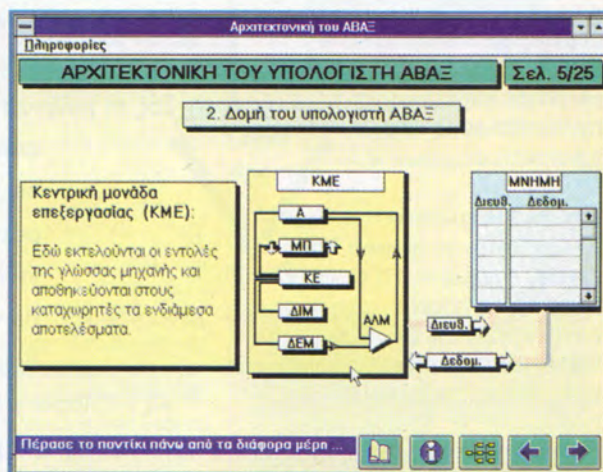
Αρχιτεκτονική του ΑΒΑΞ

Πληροφορίες

ΑΡΧΙΤΕΚΤΟΝΙΚΗ ΤΟΥ ΥΠΟΛΟΓΙΣΤΗ ΑΒΑΞ

Σελ. 5/25

2. Δομή του υπολογιστή ΑΒΑΞ

Κεντρική μονάδα επεξεργασίας (ΚΜΕ):

Εδώ εκτελούνται οι εντολές της γλώσσας μηχανής και αποθηκεύονται στους καταχωρητές τα ενδιάμεσα αποτελέσματα.

ΚΜΕ

Α

ΜΠ

ΚΕ

ΔΙΜ

ΔΕΜ

ΑΛΜ

ΜΝΗΜΗ

Διευθ.

Δεδομ.

Διευθ.

Δεδομ.

Πέρασε το ποντίκι πάνω από τα διάφορα μέρη ...